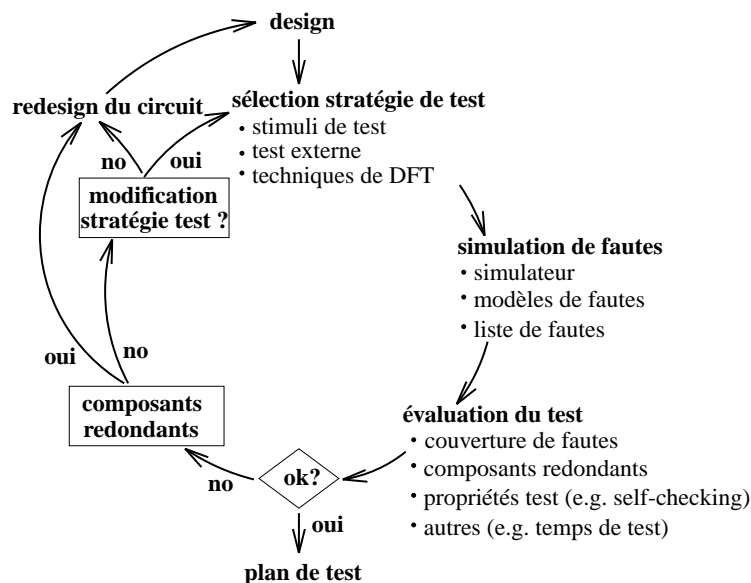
design

redesign du circuit

sélection stratégie de test
• stimuli de test
• test externe
• techniques de DFT

no
oui

modification stratégie test ?

simulation de fautes
• simulateur
• modèles de fautes
• liste de fautes

oui
no

composants redondants

évaluation du test
• couverture de fautes
• composants redondants
• propriétés test (e.g. self-checking)
• autres (e.g. temps de test)

no
ok?
oui

plan de test